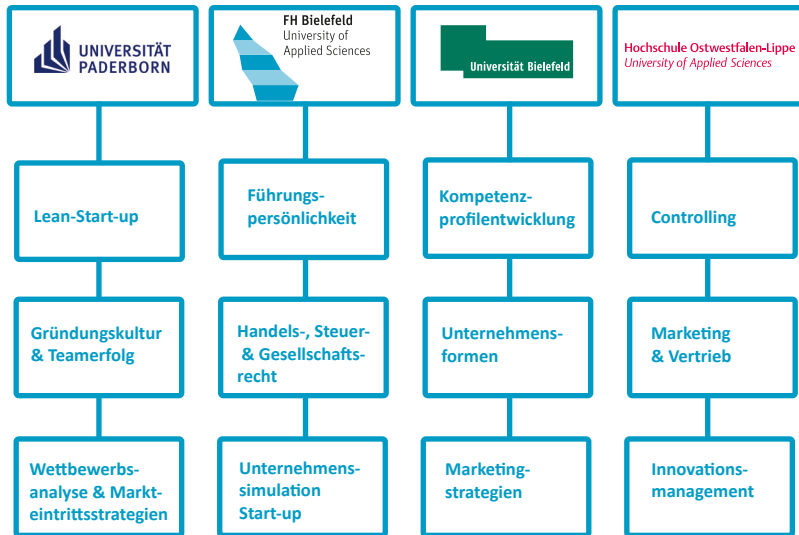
UNIVERSITÄT PADERBORN

FH Bielefeld
University of Applied Sciences

Universität Bielefeld

Hochschule Ostwestfalen-Lippe
University of Applied Sciences

Lean-Start-up

Führungspersönlichkeit

Kompetenzprofilentwicklung

Controlling

Gründungskultur & Teamerfolg

Handels-, Steuer- & Gesellschaftsrecht

Unternehmensformen

Marketing & Vertrieb

Wettbewerbsanalyse & Markteintrittsstrategien

Unternehmenssimulation Start-up

Marketingstrategien

Innovationsmanagement